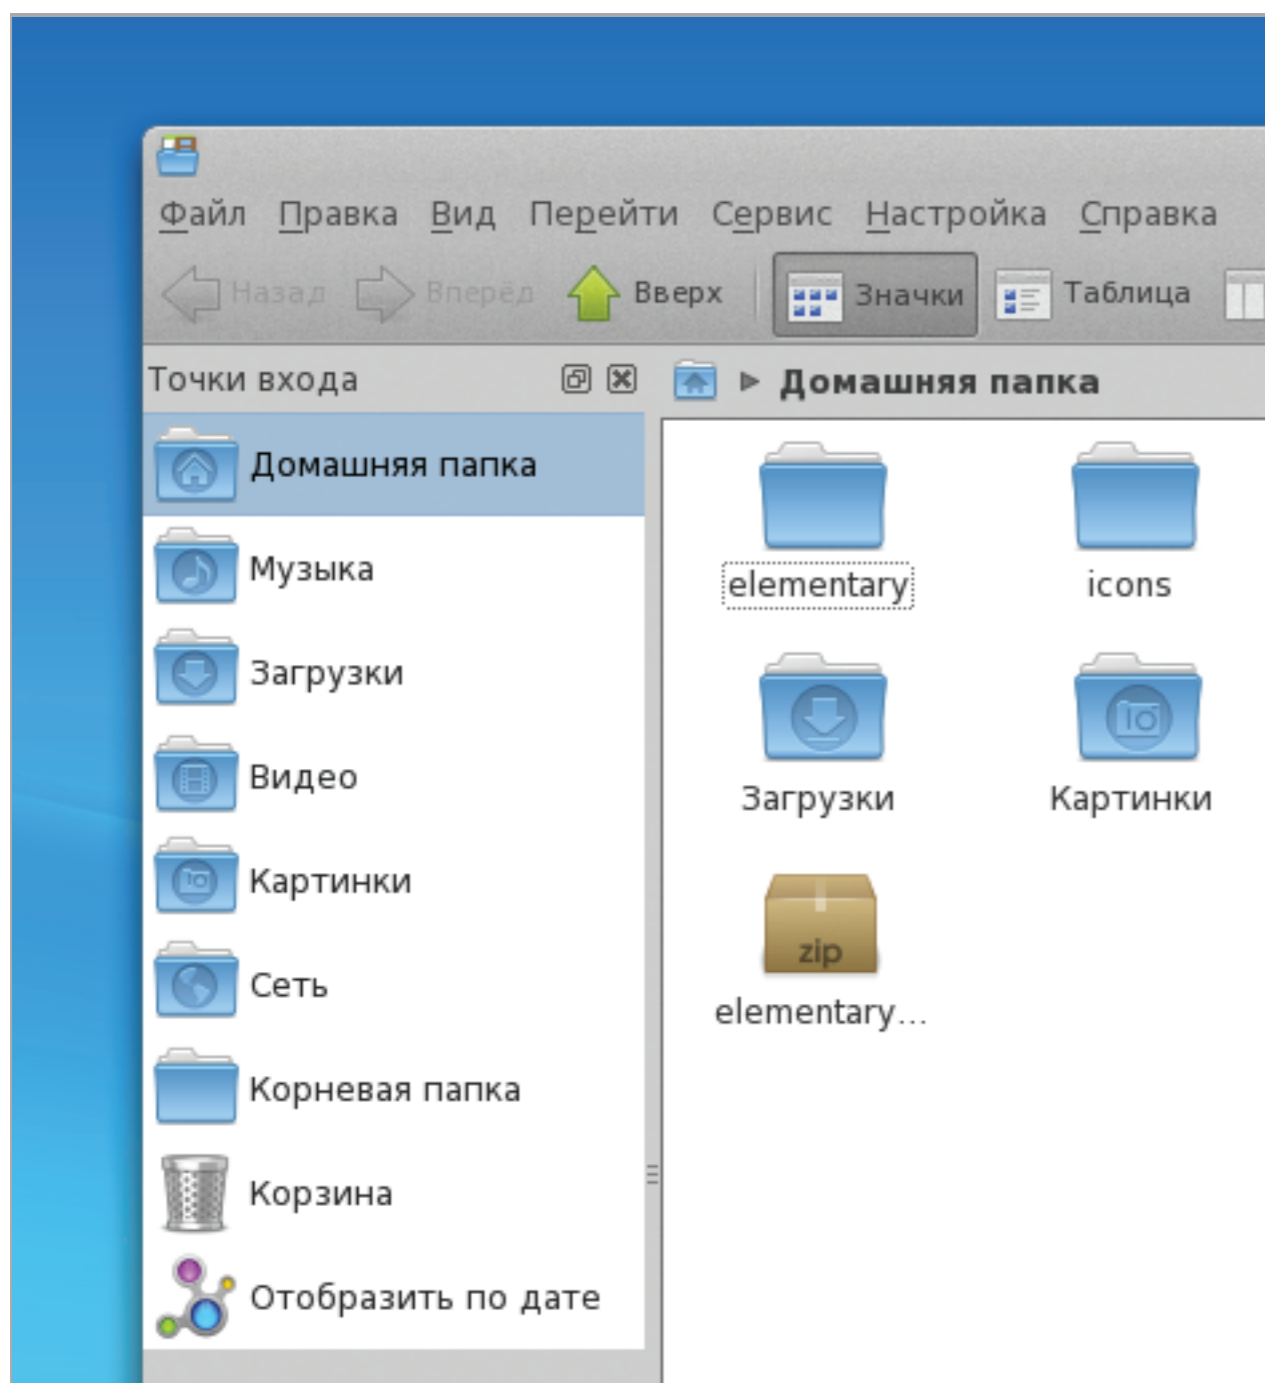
Файл Правка Вид Перейти Сервис Настройка Справка

Назад Вперёд Вверх Значки Таблица

Точки входа

Домашняя папка

Домашняя папка
Музыка
Загрузки
Видео
Картинки
Сеть
Корневая папка
Корзина
Отобразить по дате

elementary
icons
Загрузки
Картинки
zip
elementary...